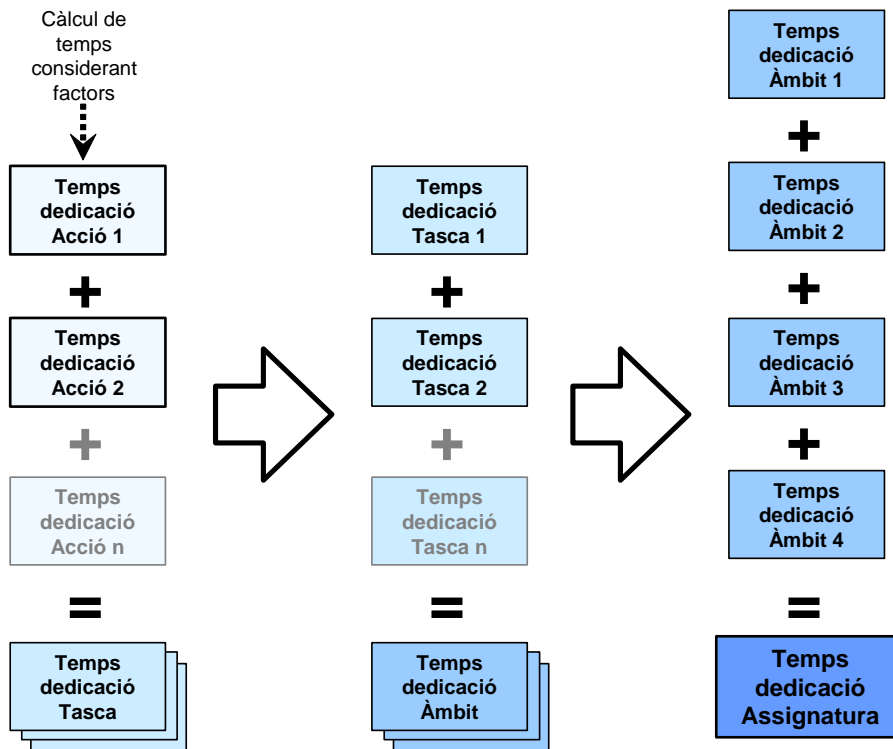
Càlcul de temps considerant factors

Temps dedicació Acció 1

+

Temps dedicació Acció 2

+

Temps dedicació Acció n

=

Temps dedicació Tasca

Temps dedicació Tasca 1

+

Temps dedicació Tasca 2

+

Temps dedicació Tasca n

=

Temps dedicació Àmbit

Temps dedicació Àmbit 1

+

Temps dedicació Àmbit 2

+

Temps dedicació Àmbit 3

+

Temps dedicació Àmbit 4

=

Temps dedicació Assignatura